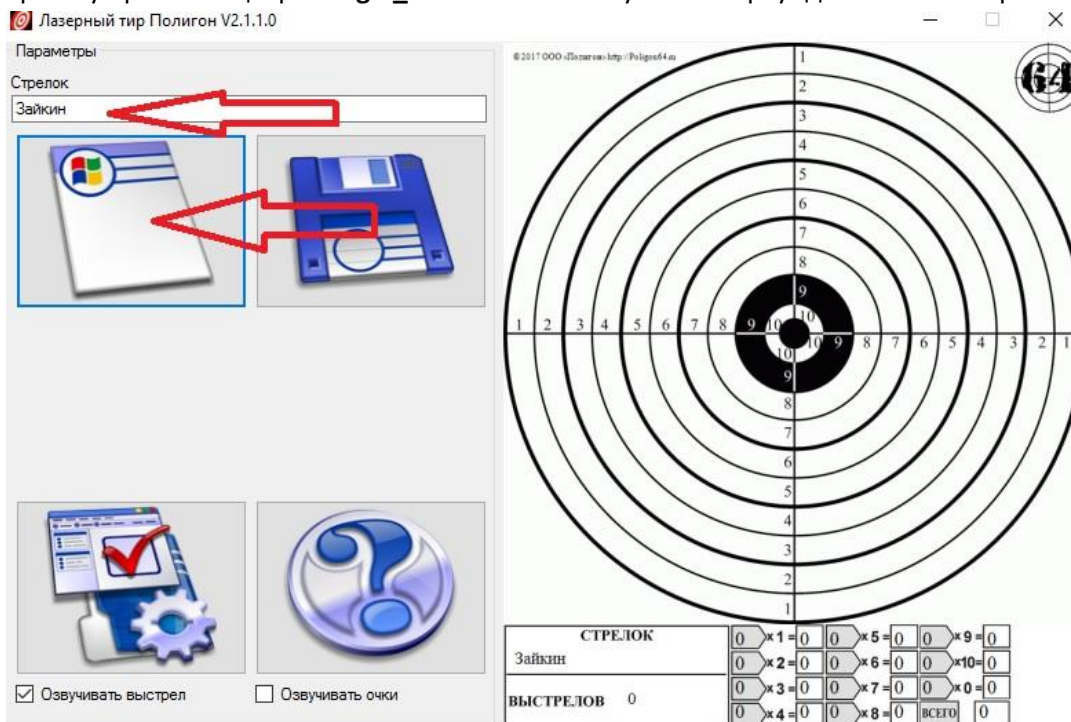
Лазерный тир Полигон V2.1.1.0

Параметры

Стрелок

Зайкин

©2017 ООО «Полигон» http://Poligon64.ru

64

1 2 3 4 5 6 7 8 9 10 10 9 8 7 6 5 4 3 2 1

1 2 3 4 5 6 7 8 9 10 10 9 8 7 6 5 4 3 2 1

☑ Озвучивать выстрел ☐ Озвучивать очки

| СТРЕЛОК | 0 | ×1 = | 0 | 0 | ×5 = | 0 | 0 | ×9 = | 0 |
|---|---|---|---|---|---|---|---|---|---|
| Зайкин | 0 | ×2 = | 0 | 0 | ×6 = | 0 | 0 | ×10= | 0 |
| ВЫСТРЕЛОВ 0 | 0 | ×3 = | 0 | 0 | ×7 = | 0 | 0 | ×0 = | 0 |
| | 0 | ×4 = | 0 | 0 | ×8 = | 0 | ВСЕГО | | 0 |